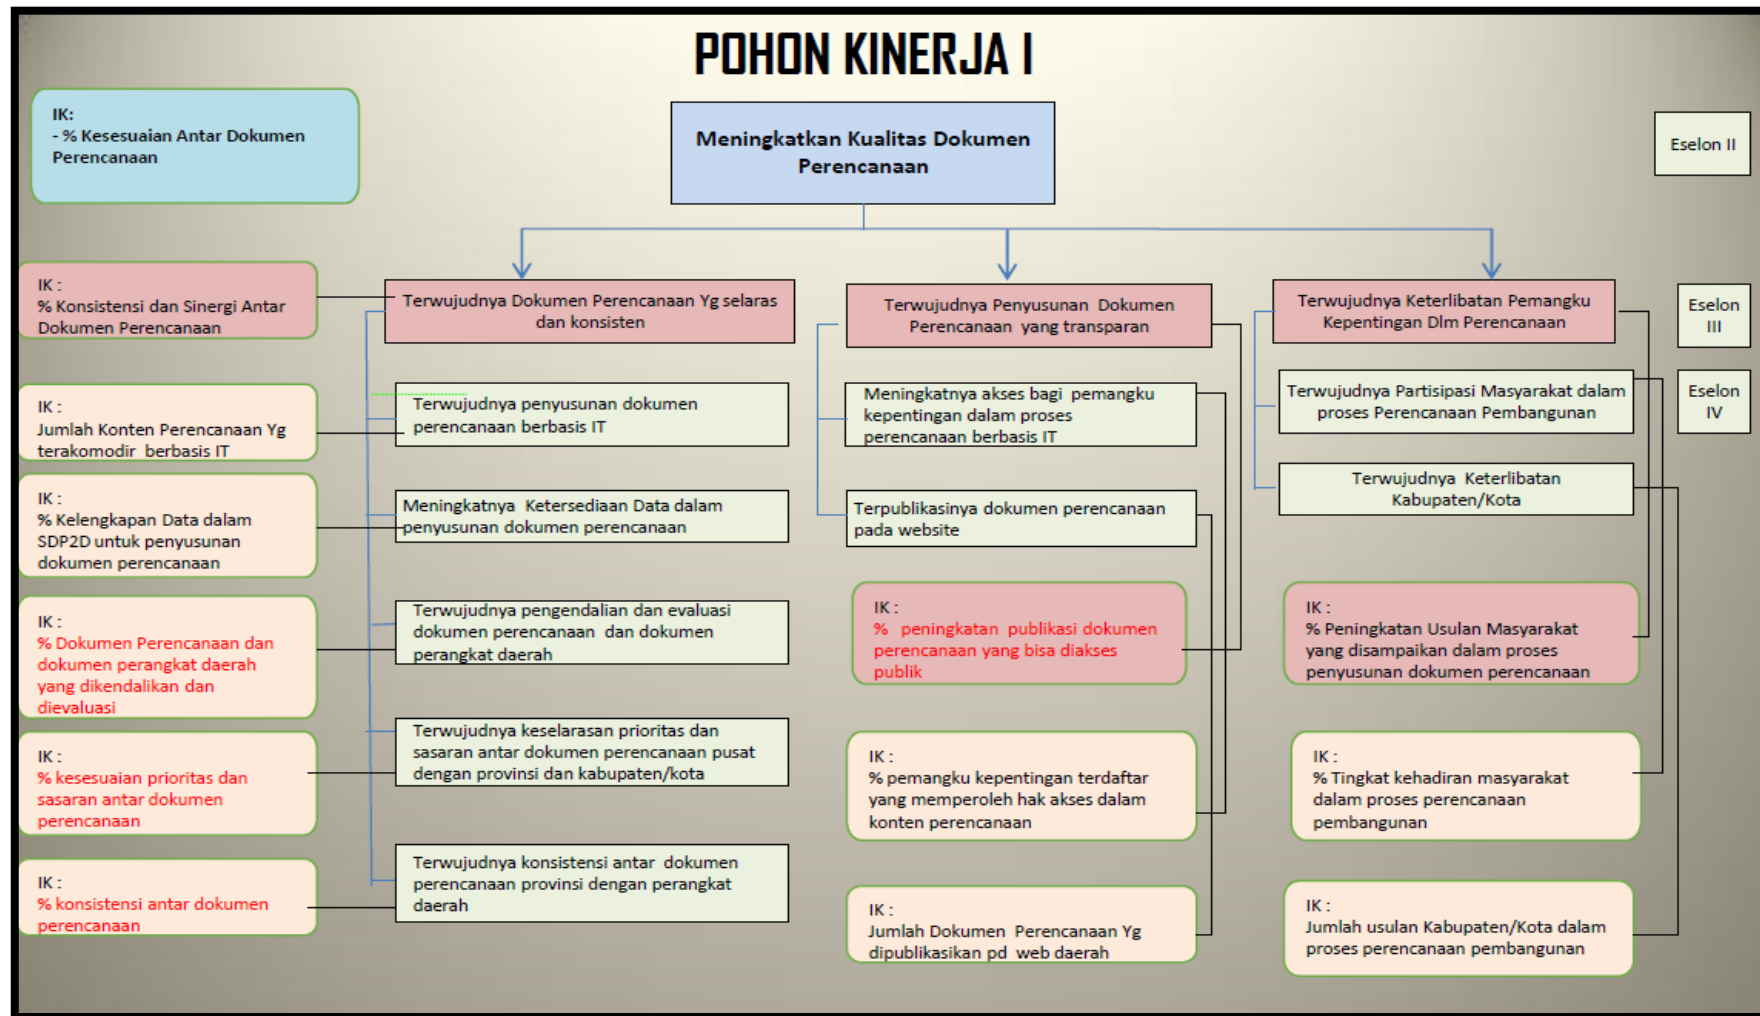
POHON KINERJA I

IK:
- % Kesesuaian Antar Dokumen Perencanaan

Meningkatkan Kualitas Dokumen Perencanaan

Eselon II

IK :
% Konsistensi dan Sinergi Antar Dokumen Perencanaan

Terwujudnya Dokumen Perencanaan Yg selaras dan konsisten

Terwujudnya Penyusunan Dokumen Perencanaan yang transparan

Terwujudnya Keterlibatan Pemangku Kepentingan Dlm Perencanaan

Eselon III

IK :
Jumlah Konten Perencanaan Yg terakomodir berbasis IT

Terwujudnya penyusunan dokumen perencanaan berbasis IT

Meningkatnya akses bagi pemangku kepentingan dalam proses perencanaan berbasis IT

Terwujudnya Partisipasi Masyarakat dalam proses Perencanaan Pembangunan

Eselon IV

Terwujudnya Keterlibatan Kabupaten/Kota

IK :
% Kelengkapan Data dalam SDP2D untuk penyusunan dokumen perencanaan

Meningkatnya Ketersediaan Data dalam penyusunan dokumen perencanaan

Terpublikasinya dokumen perencanaan pada website

IK :
% Dokumen Perencanaan dan dokumen perangkat daerah yang dikendalikan dan dievaluasi

Terwujudnya pengendalian dan evaluasi dokumen perencanaan dan dokumen perangkat daerah

IK :
% peningkatan publikasi dokumen perencanaan yang bisa diakses publik

IK :
% Peningkatan Usulan Masyarakat yang disampaikan dalam proses penyusunan dokumen perencanaan

IK :
% kesesuaian prioritas dan sasaran antar dokumen perencanaan

Terwujudnya keselarasan prioritas dan sasaran antar dokumen perencanaan pusat dengan provinsi dan kabupaten/kota

IK :
% pemangku kepentingan terdaftar yang memperoleh hak akses dalam konten perencanaan

IK :
% Tingkat kehadiran masyarakat dalam proses perencanaan pembangunan

IK :
% konsistensi antar dokumen perencanaan

Terwujudnya konsistensi antar dokumen perencanaan provinsi dengan perangkat daerah

IK :
Jumlah Dokumen Perencanaan Yg dipublikasikan pd web daerah

IK :
Jumlah usulan Kabupaten/Kota dalam proses perencanaan pembangunan